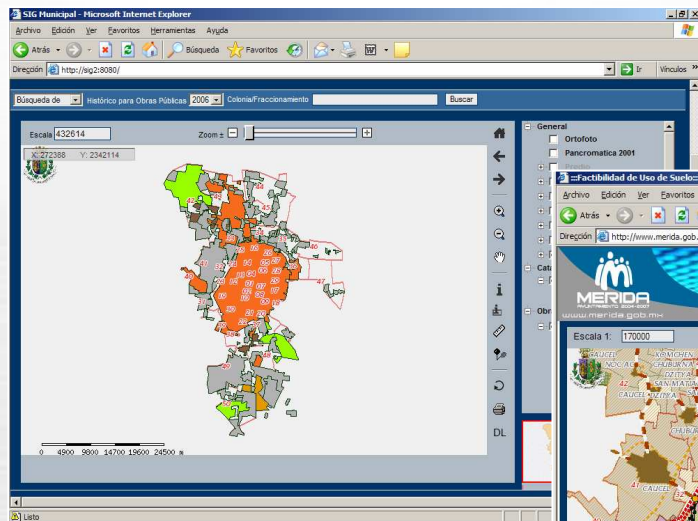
SIG Municipal - Microsoft Internet Explorer

Archivo Edición Ver Favoritos Herramientas Ayuda

Atrás Búsqueda Favoritos

Dirección http://sig2:8080/ Ir Vínculos

Búsqueda de Histórico para Obras Públicas 2006 Colonia/Fraccionamiento Buscar

Escala 432614 Zoom ±

X: 272388 Y: 2342114

0 4900 9800 14700 19600 24500 m

DL

General
Ortofoto
Pancromatica 2001

Cata

Obr

::Factibilidad de Uso de Suelo::

Archivo Edición Ver Favoritos

Atrás

Dirección http://www.merida.gob.

MERIDA
AYUNTAMIENTO 2004-2007
www.merida.gob.mx

Escala 1: 170000

CAUCEL
NOC AC
KOMCHEN
CHUBURNA
DZITYA
SAN MATIA
CAUCEL
CHUBUR
CAUCEL

Listo